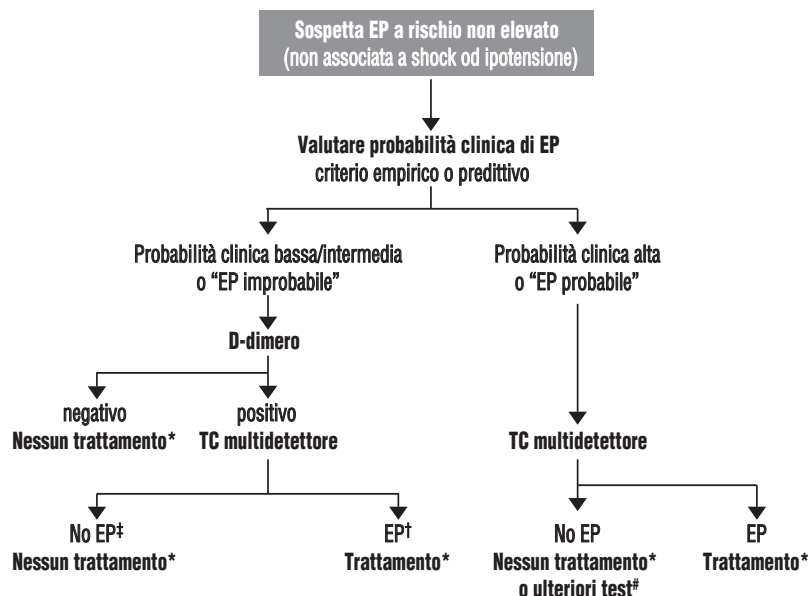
Sospetta EP a rischio non elevato
(non associata a shock od ipotensione)

Valutare probabilità clinica di EP
criterio empirico o predittivo

Probabilità clinica bassa/intermedia
o "EP improbabile"

D-dimero

negativo
Nessun trattamento*

positivo
TC multidetettore

No EP‡
Nessun trattamento*

EP†
Trattamento*

Probabilità clinica alta
o "EP probabile"

TC multidetettore

No EP
Nessun trattamento*
o ulteriori test#

EP
Trattamento*